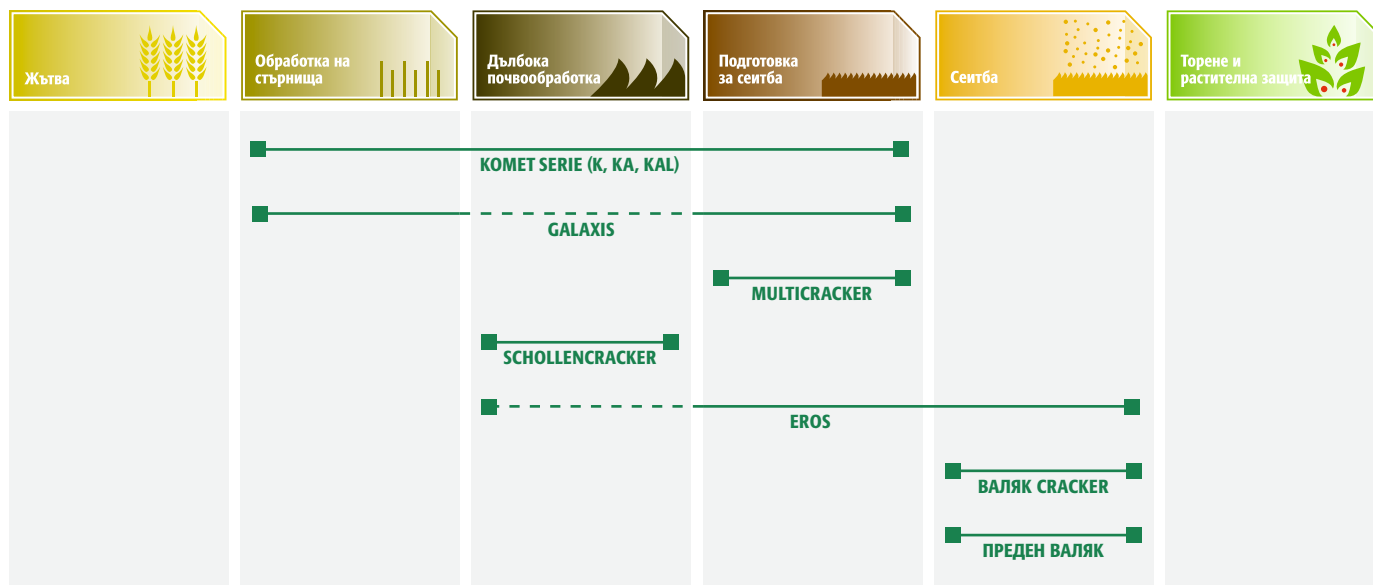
Жътва

Обработка на стърнища

Дълбока почвообработка

Подготовка за сеитба

Сеитба

Торене и растителна защита

KOMET SERIE (K, KA, KAL)

GALAXIS

MULTICRACKER

SCHOLLENCRACKER

EROS

ВАЛЯК CRACKER

ПРЕДЕН ВАЛЯК